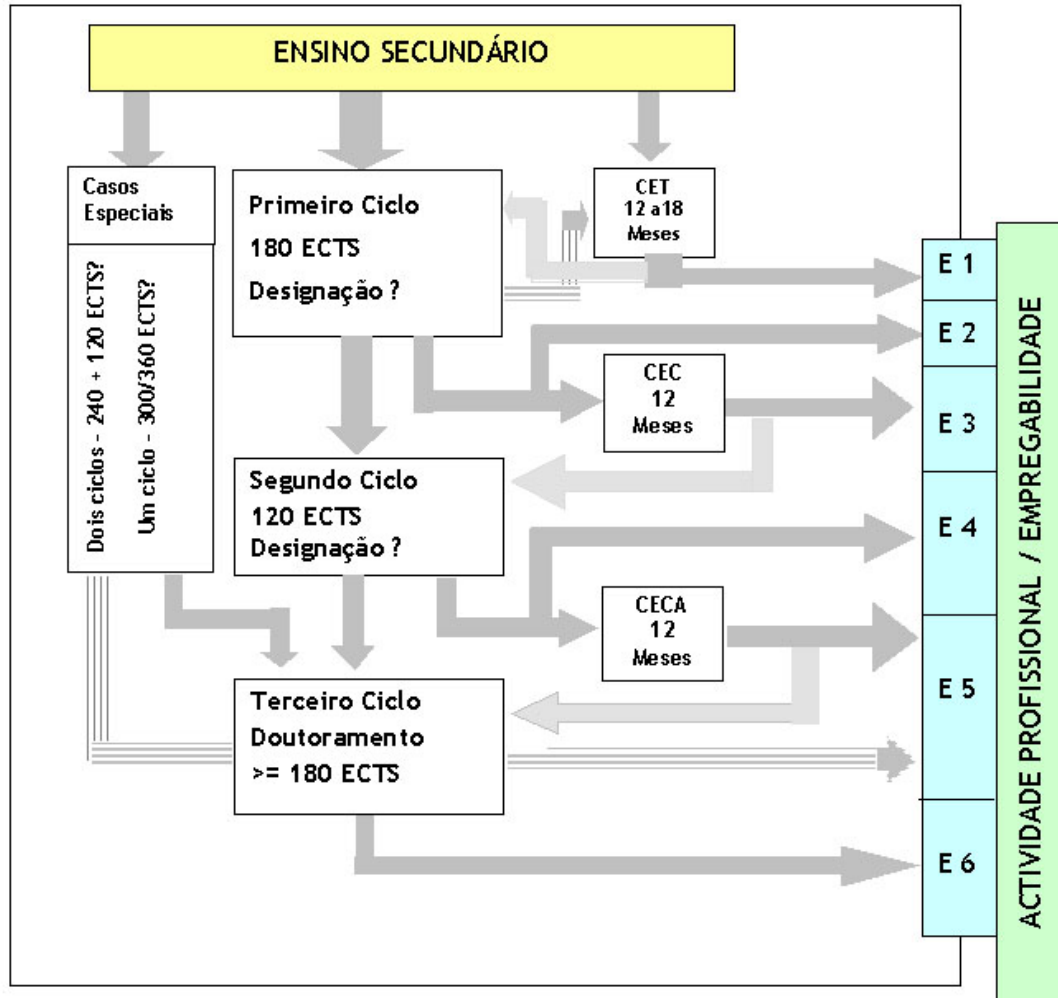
ENSINO SECUNDÁRIO

Casos Especiais

Dois ciclos - 240 + 120 ECTS?

Um ciclo - 300/360 ECTS?

Primeiro Ciclo
180 ECTS
Designação ?

CET
12 a18
Meses

CEC
12
Meses

Segundo Ciclo
120 ECTS
Designação ?

CECA
12
Meses

Terceiro Ciclo
Doutoramento
>= 180 ECTS

E 1
E 2
E 3
E 4
E 5
E 6

ACTIVIDADE PROFISSIONAL / EMPREGABILIDADE